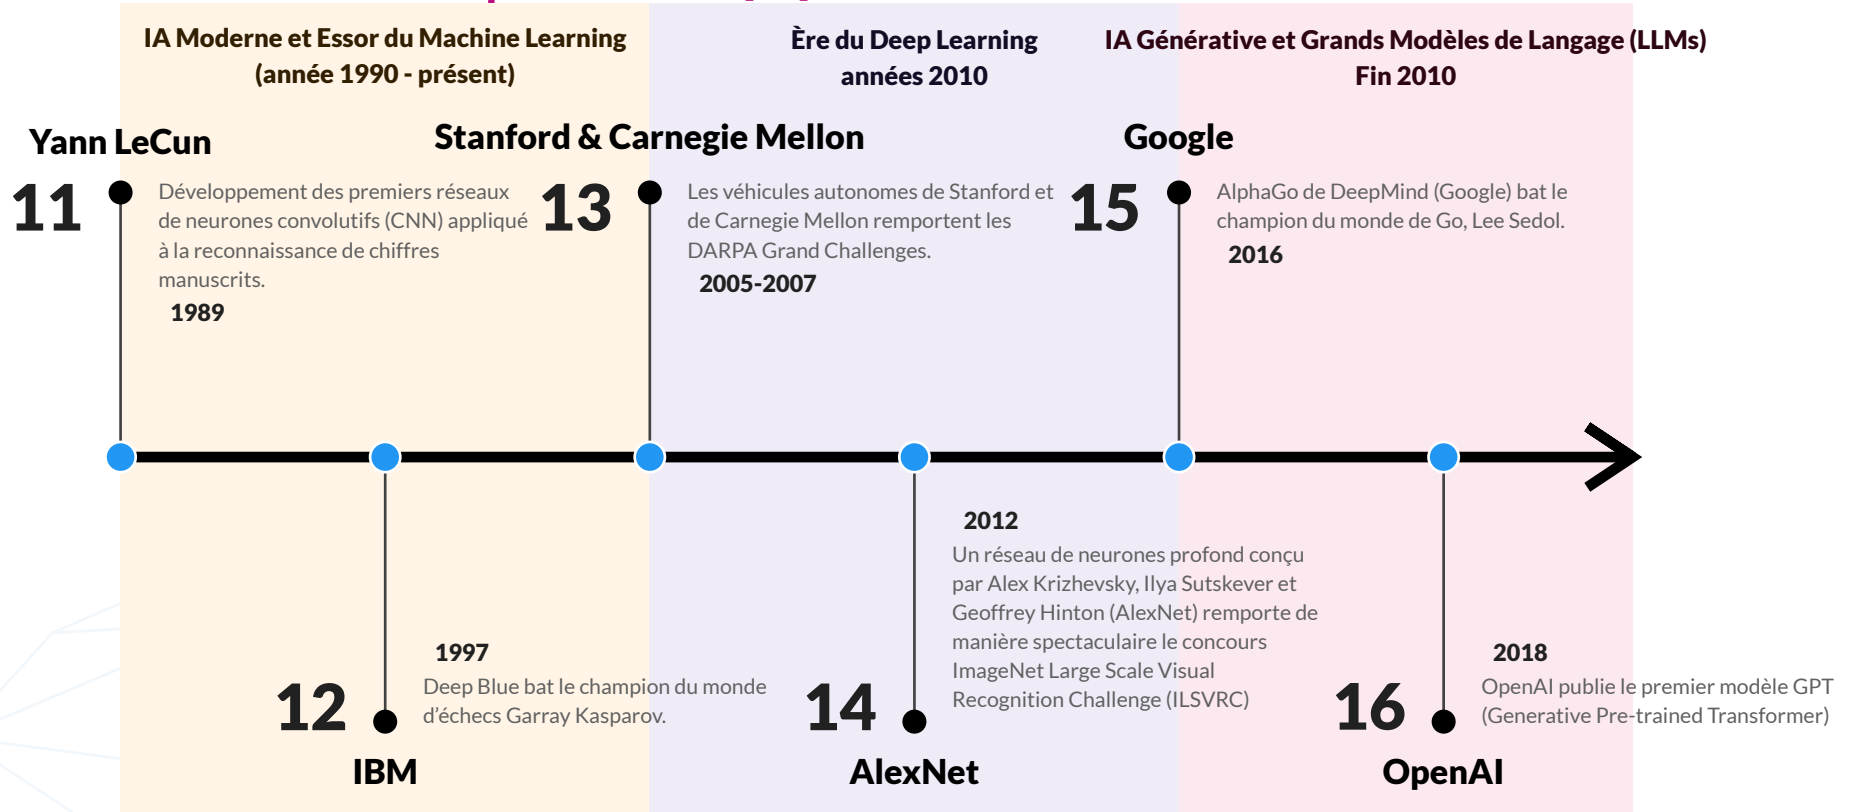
IA Moderne et Essor du Machine Learning
(année 1990 - présent)

Ère du Deep Learning
années 2010

IA Générative et Grands Modèles de Langage (LLMs)
Fin 2010

Yann LeCun

11

Développement des premiers réseaux de neurones convolutifs (CNN) appliqué à la reconnaissance de chiffres manuscrits.

1989

Stanford & Carnegie Mellon

13

Les véhicules autonomes de Stanford et de Carnegie Mellon remportent les DARPA Grand Challenges.

2005-2007

Google

15

AlphaGo de DeepMind (Google) bat le champion du monde de Go, Lee Sedol.

2016

12

1997

Deep Blue bat le champion du monde d'échecs Garray Kasparov.

IBM

14

2012

Un réseau de neurones profond conçu par Alex Krizhevsky, Ilya Sutskever et Geoffrey Hinton (AlexNet) remporte de manière spectaculaire le concours ImageNet Large Scale Visual Recognition Challenge (ILSVRC)

AlexNet

16

2018

OpenAI publie le premier modèle GPT (Generative Pre-trained Transformer)

OpenAI